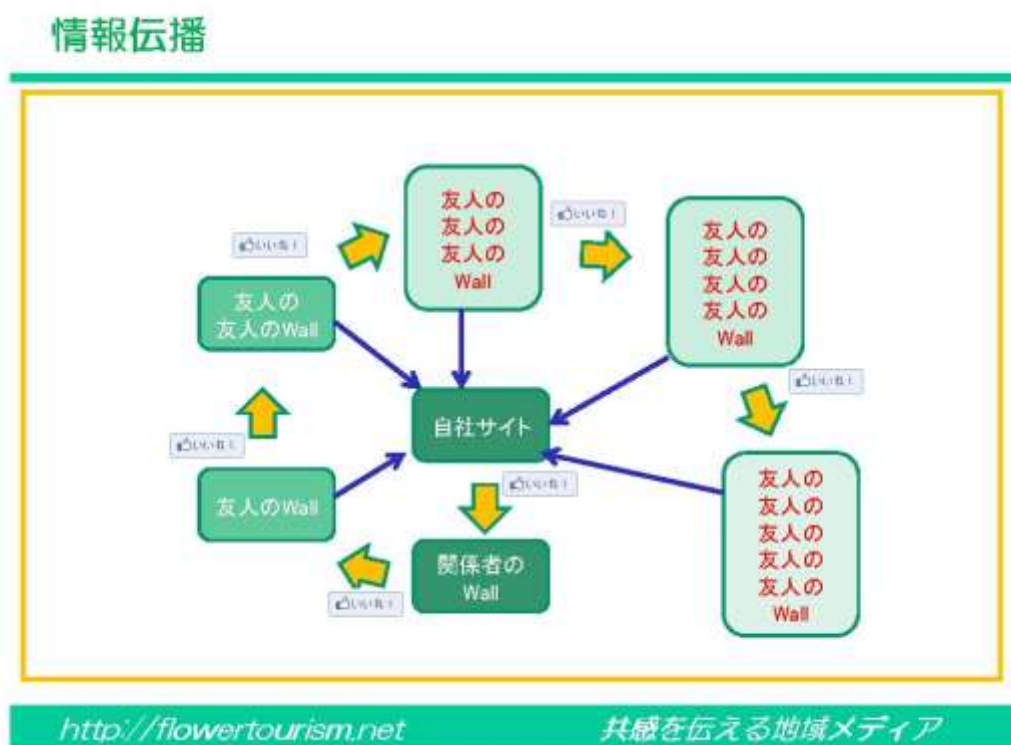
情報伝播

いいね！

友人の
友人の
友人の
Wall

いいね！

友人の
友人の
友人の
友人の
Wall

友人の
友人のWall

いいね！

自社サイト

いいね！

いいね！

友人のWall

いいね！

友人の
友人の
友人の
友人の
友人の
Wall

関係者の
Wall

いいね！

http://flowertourism.net

共感を伝える地域メディア